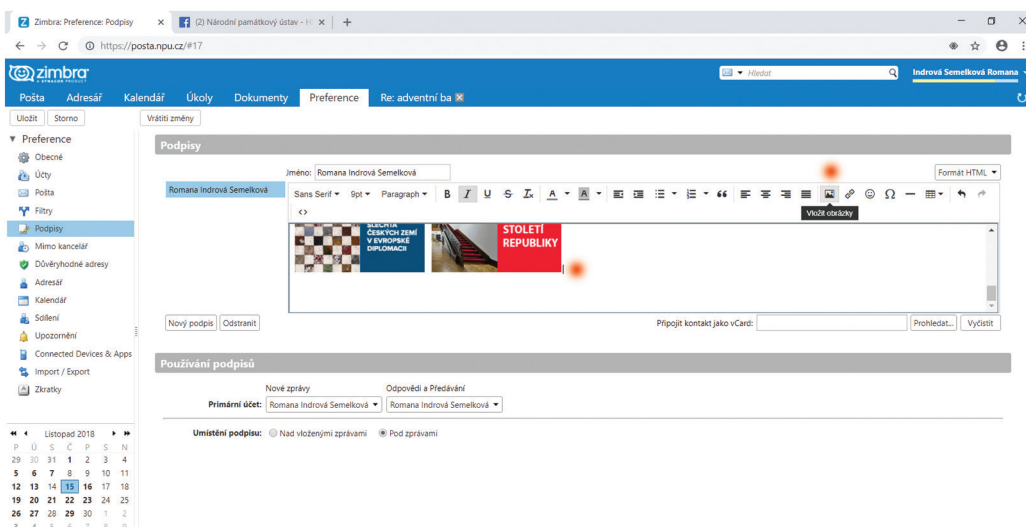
Zimbra: Preference: Podpisy ×
(2) Národní památkový ústav - H ×
+

https://posta.npu.cz/#17

zimbra
A SYNACOR PRODUCT

Hledat

Indrová Semelková Romana

Pošta
Adresář
Kalendář
Úkoly
Dokumenty
Preference
Re: adventní ba

Uložit
Storno
Vrátit změny

Preference
Obecné
Účty
Pošta
Filtry
Podpisy
Mimo kancelář
Důvěryhodné adresy
Adresář
Kalendář
Sdílení
Upozornění
Connected Devices & Apps
Import / Export
Zkratky

Podpisy

Romana Indrová Semelková

Jméno: Romana Indrová Semelková

Formát HTML

Sans Serif 9pt Paragraph

Vložit obrázky

ŠLECHTA ČESKÝCH ZEMÍ V EVROPSKÉ DIPLOMACII

STOLETÍ REPUBLIKY

Nový podpis
Odstranit

Připojit kontakt jako vCard:
Prohledat...
Vyčistit

Používání podpisů

Nové zprávy
Odpovědi a Předávání

Primární účet: Romana Indrová Semelková
Romana Indrová Semelková

Umístění podpisu: Nad vloženými zprávami Pod zprávami

Listopad 2018

| P | Ú | S | Č | P | S | N |
|---|---|---|---|---|---|---|
| 29 | 30 | 31 | 1 | 2 | 3 | 4 |
| 5 | 6 | 7 | 8 | 9 | 10 | 11 |
| 12 | 13 | 14 | 15 | 16 | 17 | 18 |
| 19 | 20 | 21 | 22 | 23 | 24 | 25 |
| 26 | 27 | 28 | 29 | 30 | 1 | 2 |
| 3 | 4 | 5 | 6 | 7 | 8 | 9 |